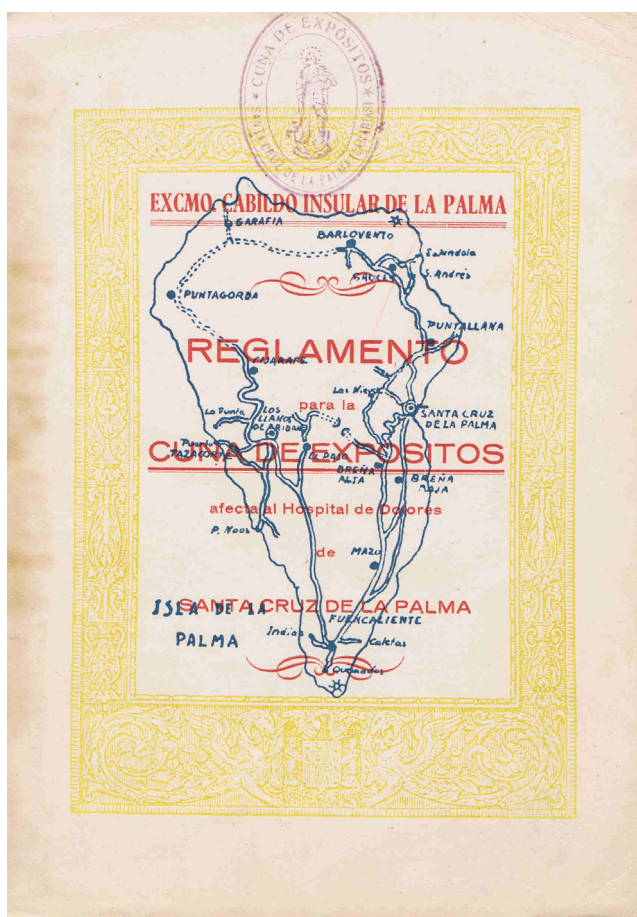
CUNA DE EXPÓSITOS
SANTA CRUZ DE LA PALMA

EXCMO. CABILDO INSULAR DE LA PALMA

GARAFIA
BARLOVENTO
S. Andrés
S. Andrés
PUNTAGORDA
PUNTALLANA

REGLAMENTO

TIJARAFE
Los Nieves
para la
La Punta
LOS LLANOS DE ARIDANE
SANTA CRUZ DE LA PALMA
Puerto Tazacorte
El Paso

CUNA DE EXPÓSITOS

BREÑA ALTA
BREÑA BAJA

afecta al Hospital de Dolores

P. Naos

de MAZO

JSLA DE LA PALMA

SANTA CRUZ DE LA PALMA

FUENCALIENTE
Indias
Caletas
Quemados